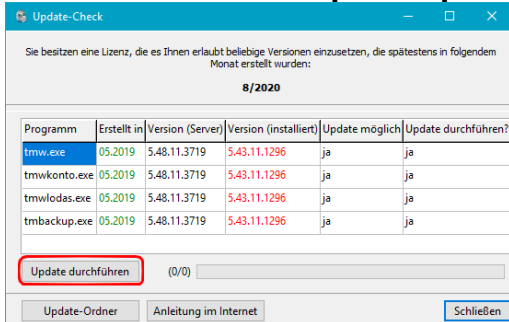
Update-Check

Sie besitzen eine Lizenz, die es Ihnen erlaubt beliebige Versionen einzusetzen, die spätestens in folgendem Monat erstellt wurden:

8/2020

| Programm | Erstellt in | Version (Server) | Version (installiert) | Update möglich | Update durchführen? |
|---|---|---|---|---|---|
| tmw.exe | 05.2019 | 5.48.11.3719 | 5.43.11.1296 | ja | ja |
| tmwkonto.exe | 05.2019 | 5.48.11.3719 | 5.43.11.1296 | ja | ja |
| tmwlodas.exe | 05.2019 | 5.48.11.3719 | 5.43.11.1296 | ja | ja |
| tmbackup.exe | 05.2019 | 5.48.11.3719 | 5.43.11.1296 | ja | ja |

Update durchführen (0/0)

Update-Ordner Anleitung im Internet Schließen